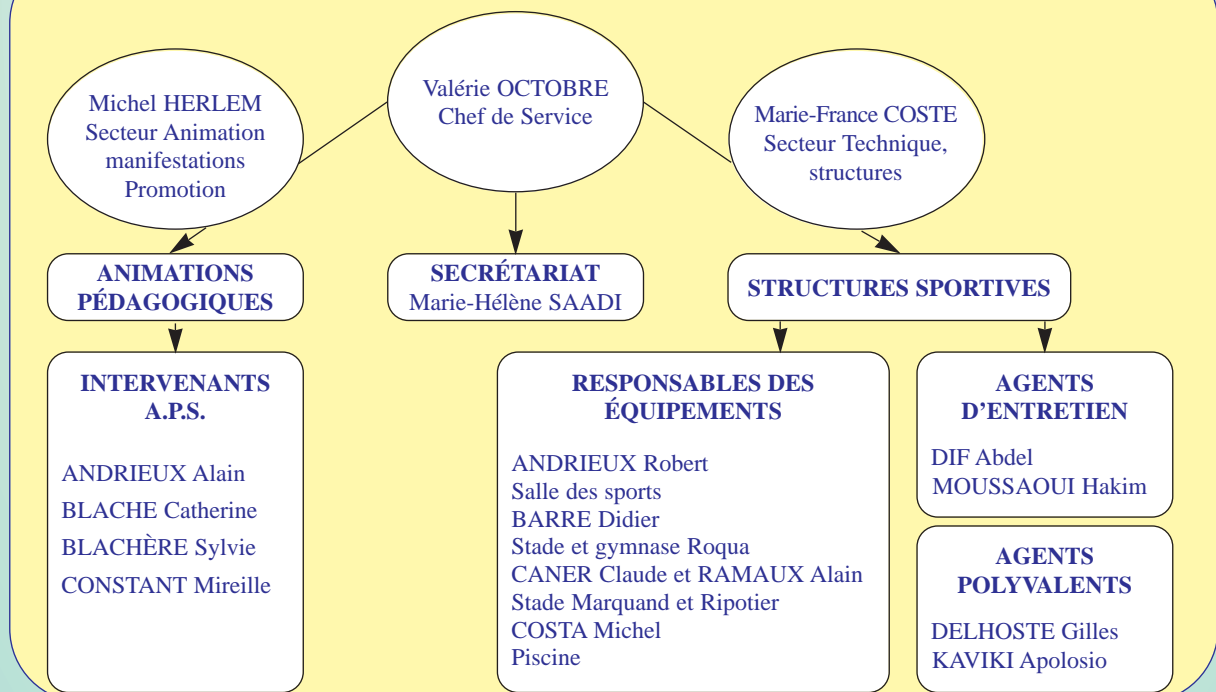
Valérie OCTOBRE
Chef de Service

Michel HERLEM
Secteur Animation manifestations Promotion

Marie-France COSTE
Secteur Technique, structures

ANIMATIONS PÉDAGOGIQUES

SECRÉTARIAT
Marie-Hélène SAADI

STRUCTURES SPORTIVES

INTERVENANTS A.P.S.

ANDRIEUX Alain
BLACHE Catherine
BLACHÈRE Sylvie
CONSTANT Mireille

RESPONSABLES DES ÉQUIPEMENTS

ANDRIEUX Robert
Salle des sports
BARRE Didier
Stade et gymnase Roqua
CANER Claude et RAMAUX Alain
Stade Marquand et Ripotier
COSTA Michel
Piscine

AGENTS D'ENTRETIEN

DIF Abdel
MOUSSAOUI Hakim

AGENTS POLYVALENTS

DELHOSTE Gilles
KAVIKI Apolosio